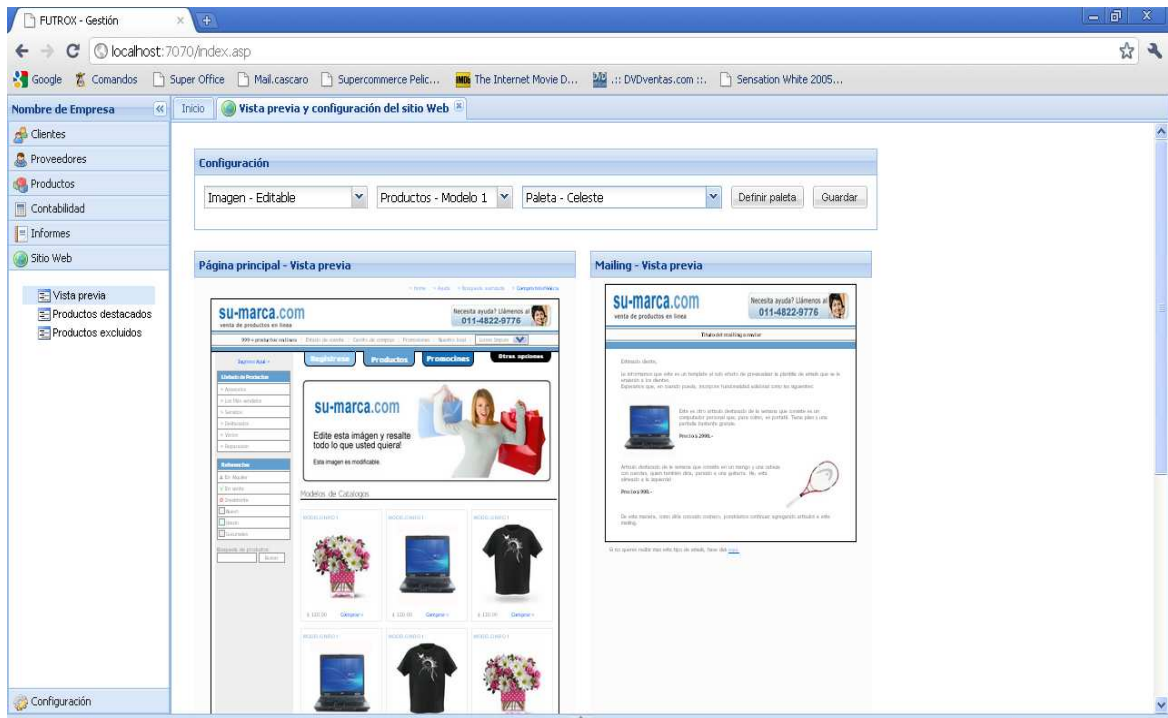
FUTROX - Gestión

localhost:7070/index.asp

Google Comandos Super Office Mail.cascaro Supercommerce Pelic... The Internet Movie D... .:: DVDventas.com ::. Sensation White 2005...

Nombre de Empresa

Inicio

Vista previa y configuración del sitio Web

Clientes
Proveedores
Productos
Contabilidad
Informes
Sitio Web

Vista previa
Productos destacados
Productos excluidos

Configuración

Configuración

Imagen - Editable

Productos - Modelo 1

Paleta - Celeste

Definir paleta

Guardar

Página principal - Vista previa

su-marca.com
venta de productos en línea

Necesita ayuda? Llámenos al
011-4822-9776

Registrese Productos Promociones Otras opciones

su-marca.com

Edite esta imágen y resalte todo lo que usted quiera!

Esta imagen es modificable.

Modelos de Catalogos

Mailing - Vista previa

su-marca.com
venta de productos en línea

Necesita ayuda? Llámenos al
011-4822-9776

Configuración